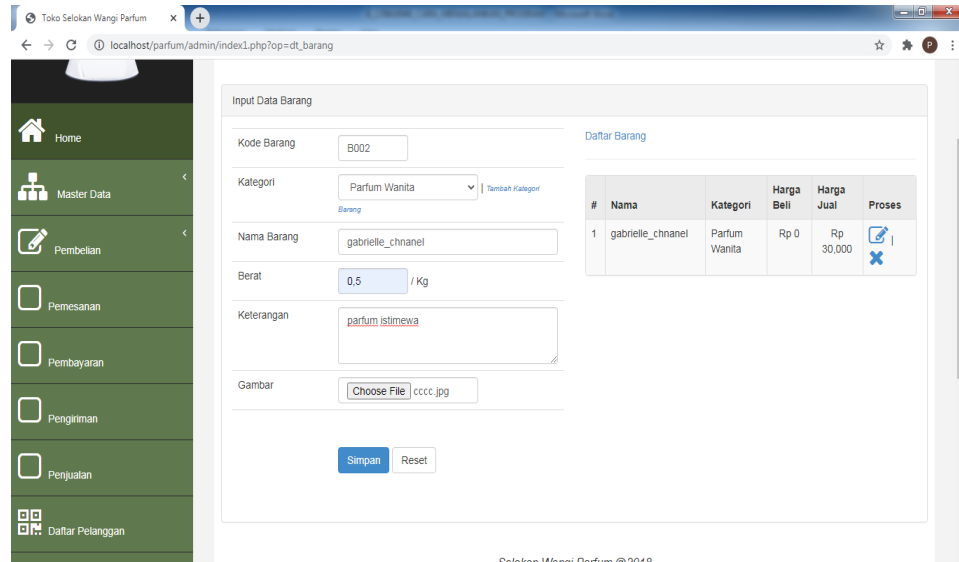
Toko Selokan Wangi Parfum

localhost/parfum/admin/index1.php?op=dt_barang

Home

Master Data

Pembelian

Pemesanan

Pembayaran

Pengiriman

Penjualan

Daftar Pelanggan

Input Data Barang

Kode Barang B002

Kategori Parfum Wanita | Tambah Kategori Barang

Nama Barang gabrielle_chnanel

Berat 0,5 / Kg

Keterangan parfum istimewa

Gambar Choose File cccc.jpg

Simpan Reset

Daftar Barang

| # | Nama | Kategori | Harga Beli | Harga Jual | Proses |
|---|---|---|---|---|---|
| 1 | gabrielle_chnanel | Parfum Wanita | Rp 0 | Rp 30,000 | |

Selokan Wangi Parfum @2018